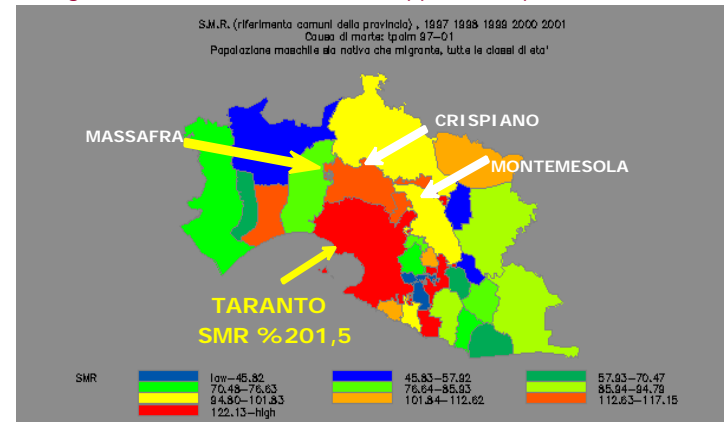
S.M.R. (riferimento comuni della provincia) , 1997 1998 1999 2000 2001
Causa di morte: tpolm 97-01
Popolazione maschile sia nativa che migrante, tutte le classi di eta'

MASSAFRA

CRISPIANO

MONTEMESOLA

TARANTO
SMR %201,5

SMR

| | | |
|---|---|---|
| low-45.82 | 45.83-57.92 | 57.93-70.47 |
| 70.48-76.63 | 76.64-85.93 | 85.94-94.79 |
| 94.80-101.83 | 101.84-112.62 | 112.63-117.15 |
| 122.13-high | | |